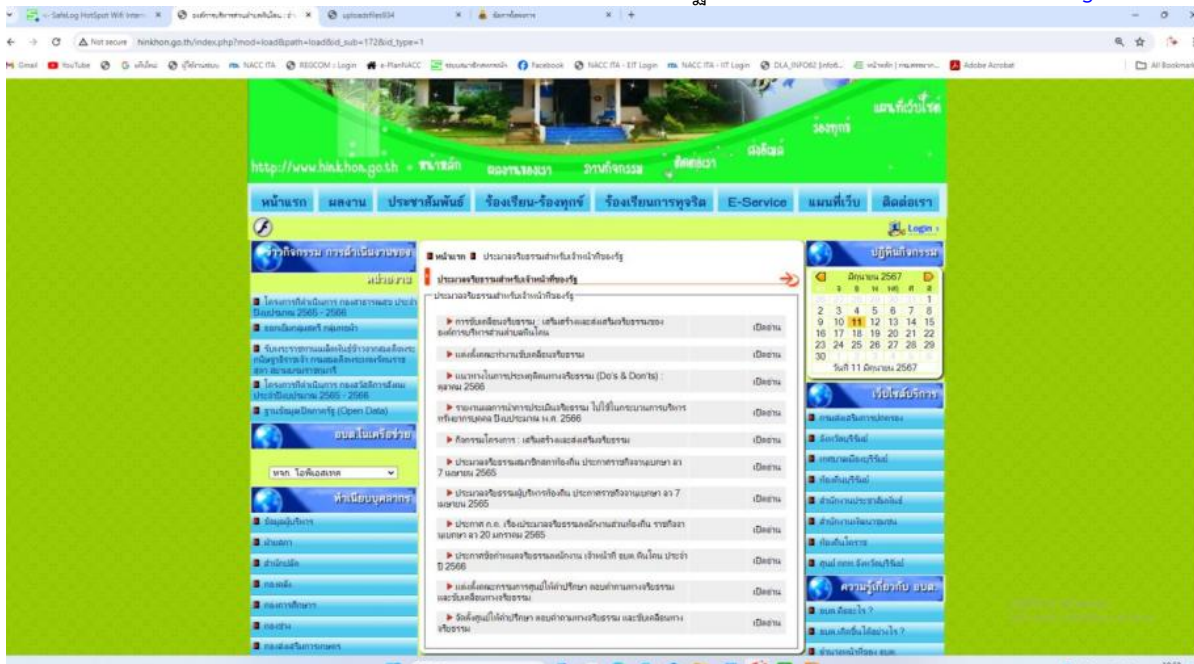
SafeLog HotSpot Wifi Inter × | ระบบ... × | uploadfiles034 × | มีการร้องเรียน × | +

Not secure hinkhon.go.th/index.php?mod=load&path=load&id_sub=172&id_type=1

Gmail YouTube | NACC ITA | REGCOM : Login | e-PlanNACC | Facebook | NACC ITA - EIT Login | NACC ITA - IIT Login | DLA_INFO62 | Adobe Acrobat | All Bookmarks

http://www.hinkhon.go.th หน้าหลัก ของทรงนอง ภาพกิจกรรม ติดต่อเรา เว็บบอร์ด ร้องทุกข์ แผนที่เว็บไซต์

หน้าแรก | ผลงาน | ประชาสัมพันธ์ | ร้องเรียน-ร้องทุกข์ | ร้องเรียนการทุจริต | E-Service | แผนที่เว็บ | ติดต่อเรา

Login

ข่าวกิจกรรม การดำเนินงานของหน่วยงาน

โครงการที่ดำเนินการ กองสาธารณสุข ประจำปีงบประมาณ 2565 - 2566
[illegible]
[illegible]
โครงการที่ดำเนินการ กองสวัสดิการสังคม ประจำปีงบประมาณ 2565 - 2566
ฐานข้อมูลเปิดภาครัฐ (Open Data)

อบต.ในเครือข่าย

หจก. โอพีเอสเทค

ทำเนียบบุคลากร

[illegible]

หน้าแรก ประมวลจริยธรรมสำหรับเจ้าหน้าที่ของรัฐ

ประมวลจริยธรรมสำหรับเจ้าหน้าที่ของรัฐ

ประมวลจริยธรรมสำหรับเจ้าหน้าที่ของรัฐ

การขับเคลื่อนจริยธรรม : เสริมสร้างและส่งเสริมจริยธรรมขององค์การบริหารส่วนตำบลหินโคน | เปิดอ่าน
แต่งตั้งคณะทำงานขับเคลื่อนจริยธรรม | เปิดอ่าน
แนวทางในการประพฤติตนทางจริยธรรม (Do's & Don'ts) : ตลาคม 2566 | เปิดอ่าน
รายงานผลการนำการประเมินจริยธรรม ไปใช้ในกระบวนการบริหารทรัพยากรบุคคล ปีงบประมาณ พ.ศ. 2566 | เปิดอ่าน
กิจกรรมโครงการ : เสริมสร้างและส่งเสริมจริยธรรม | เปิดอ่าน
ประมวลจริยธรรมสมาชิกสภาท้องถิ่น ประกาศราชกิจจานุเบกษา ลว 7 เมษายน 2565 | เปิดอ่าน
ประมวลจริยธรรมผู้บริหารท้องถิ่น ประกาศราชกิจจานุเบกษา ลว 7 เมษายน 2565 | เปิดอ่าน
ประกาศ ก.ถ. เรื่องประมวลจริยธรรมของพนักงานส่วนท้องถิ่น ราชกิจจานุเบกษา ลว 20 มกราคม 2565 | เปิดอ่าน
ประกาศข้อกำหนดจริยธรรมพนักงาน เจ้าหน้าที่ อบต.หินโคน ประจำปี 2566 | เปิดอ่าน
แต่งตั้งคณะกรรมการศูนย์ให้คำปรึกษา ตอบคำถามทางจริยธรรม และขับเคลื่อนทางจริยธรรม | เปิดอ่าน
จัดตั้งศูนย์ให้คำปรึกษา ตอบคำถามทางจริยธรรม และขับเคลื่อนทางจริยธรรม | เปิดอ่าน

ปฏิทินกิจกรรม

ธันวาคม 2567
1
2 3 4 5 6 7 8
9 10 11 12 13 14 15
16 17 18 19 20 21 22
23 24 25 26 27 28 29
30
วันที่ 11 ธันวาคม 2567

เว็บไซต์บริการ

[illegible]

ความรู้เกี่ยวกับ อบต.

อบต.คืออะไร ?
อบต.เกิดขึ้นได้อย่างไร ?
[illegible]